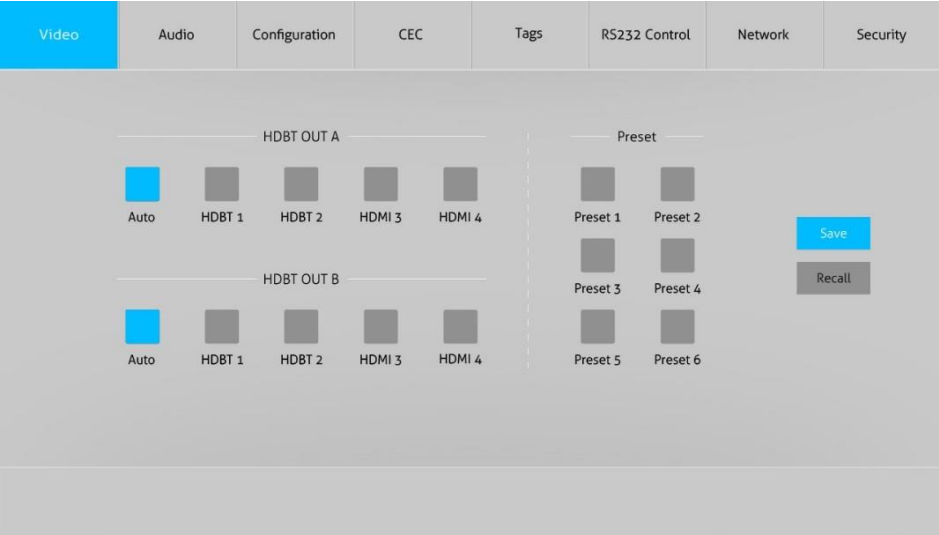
Video Audio Configuration CEC Tags RS232 Control Network Security

HDBT OUT A

Auto HDBT 1 HDBT 2 HDMI 3 HDMI 4

HDBT OUT B

Auto HDBT 1 HDBT 2 HDMI 3 HDMI 4

Preset

Preset 1 Preset 2

Preset 3 Preset 4

Preset 5 Preset 6

Save

Recall